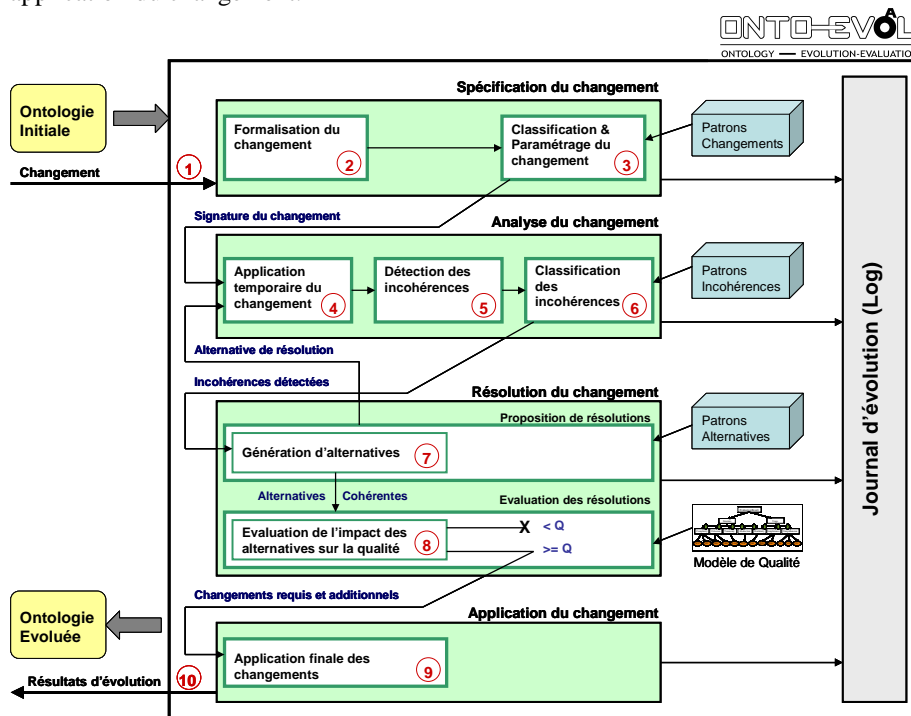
ONTO-EVOAL
ONTOLOGY — EVOLUTION-EVALUATION

Ontologie Initiale

Changement
1

Spécification du changement

Formalisation du changement 2

Classification & Paramétrage du changement 3

Patrons Changements

Signature du changement

Analyse du changement

Application temporaire du changement 4

Détection des incohérences 5

Classification des incohérences 6

Patrons Incohérences

Alternative de résolution

Incohérences détectées

Résolution du changement

Proposition de résolutions

Génération d'alternatives 7

Patrons Alternatives

Alternatives Cohérentes

Evaluation des résolutions

Evaluation de l'impact des alternatives sur la qualité 8

X < Q

>= Q

Modèle de Qualité

Changements requis et additionnels

Ontologie Evoluée

Application du changement

Application finale des changements 9

Résultats d'évolution
10

Journal d'évolution (Log)